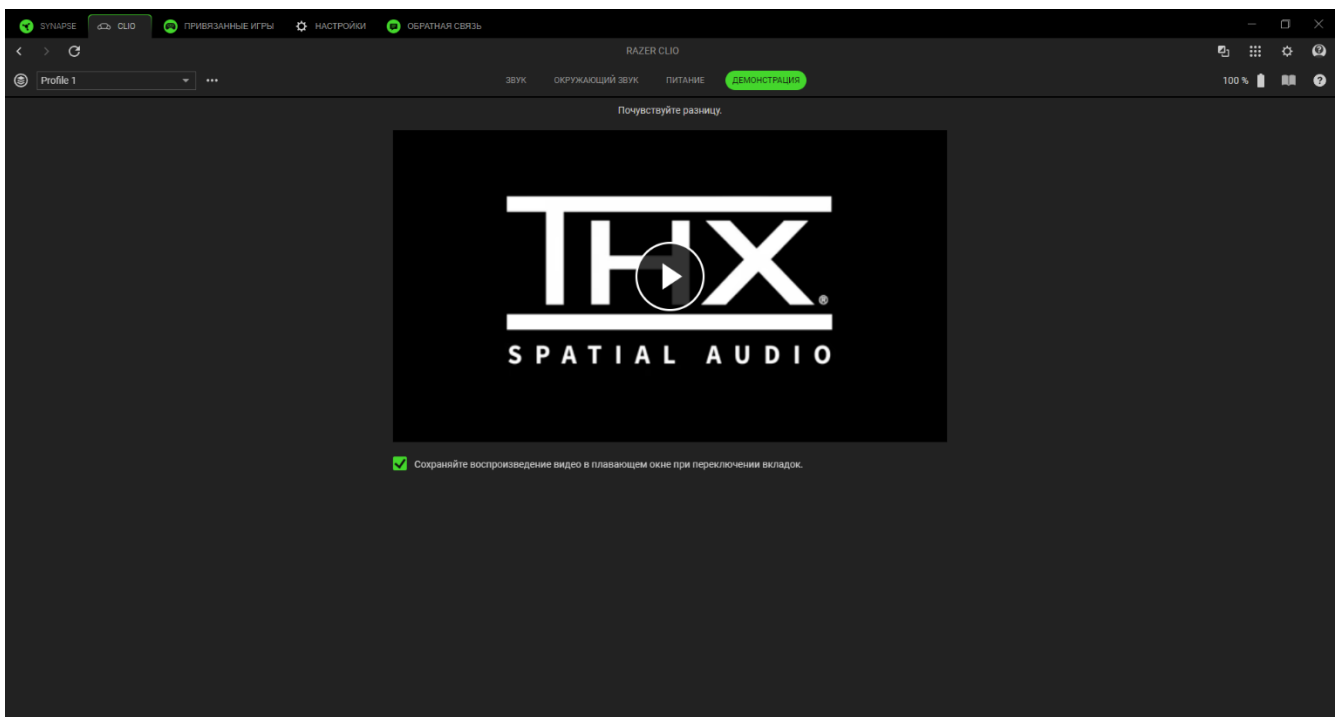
SYNAPSE CLIO ПРИВЯЗАННЫЕ ИГРЫ НАСТРОЙКИ ОБРАТНАЯ СВЯЗЬ

RAZER CLIO

Profile 1

ЗВУК ОКРУЖАЮЩИЙ ЗВУК ПИТАНИЕ ДЕМОНСТРАЦИЯ

100 %

Почувствуйте разницу.

THX®
SPATIAL AUDIO

Сохраняйте воспроизведение видео в плавающем окне при переключении вкладок.